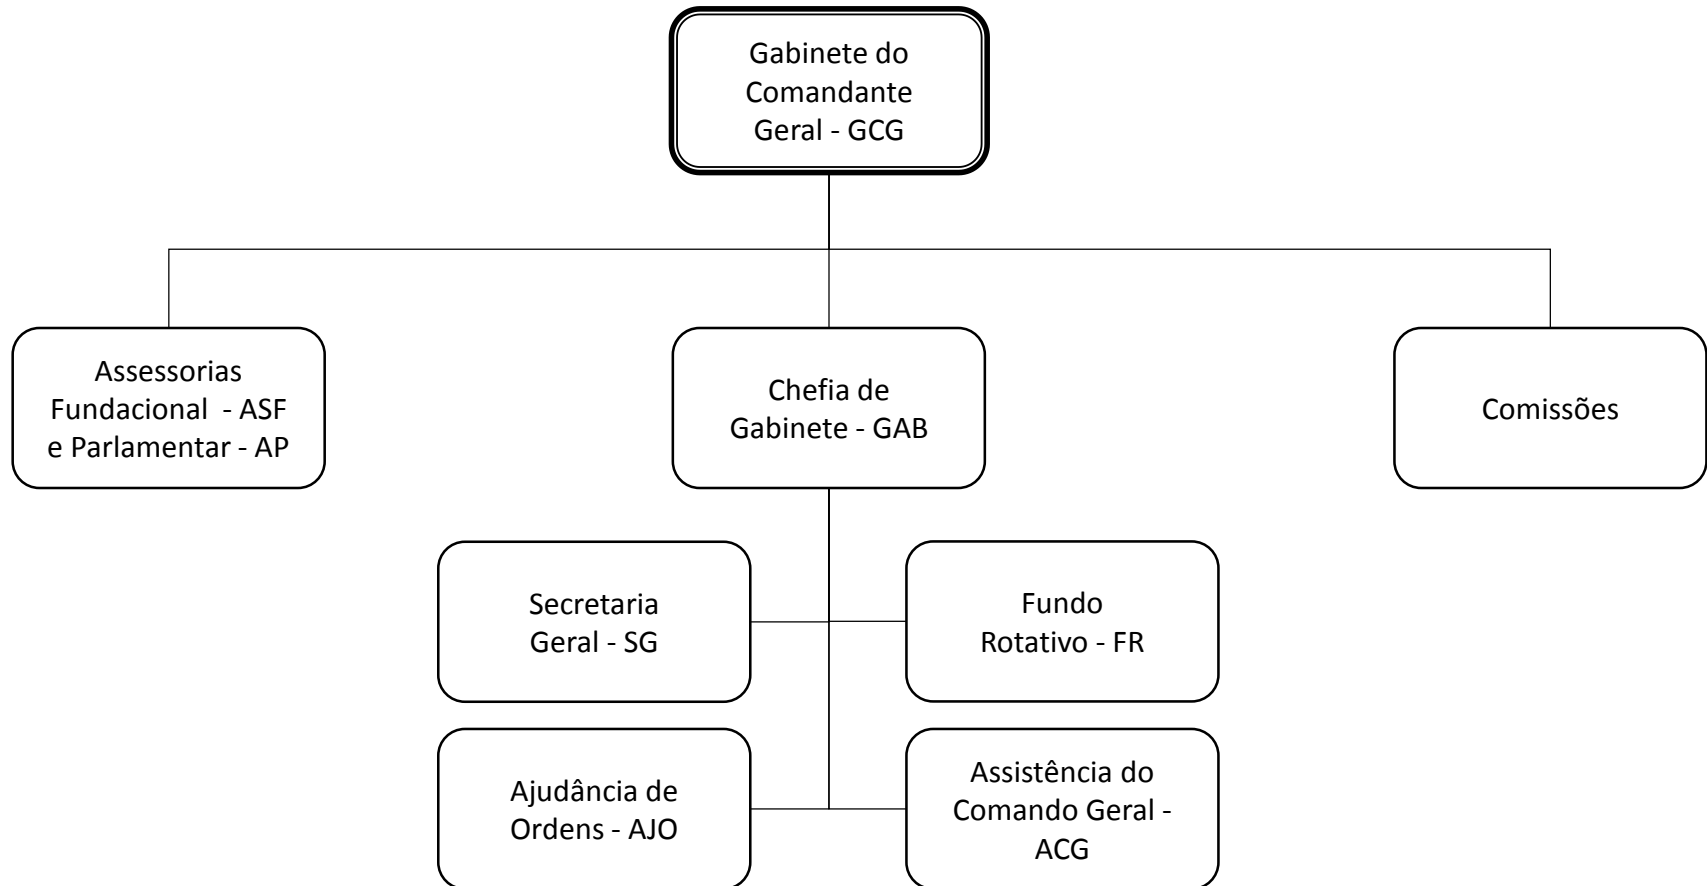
Gabinete do Comandante Geral - GCG

Assessorias Fundacional - ASF e Parlamentar - AP

Chefia de Gabinete - GAB

Comissões

Secretaria Geral - SG

Fundo Rotativo - FR

Ajudância de Ordens - AJO

Assistência do Comando Geral - ACG